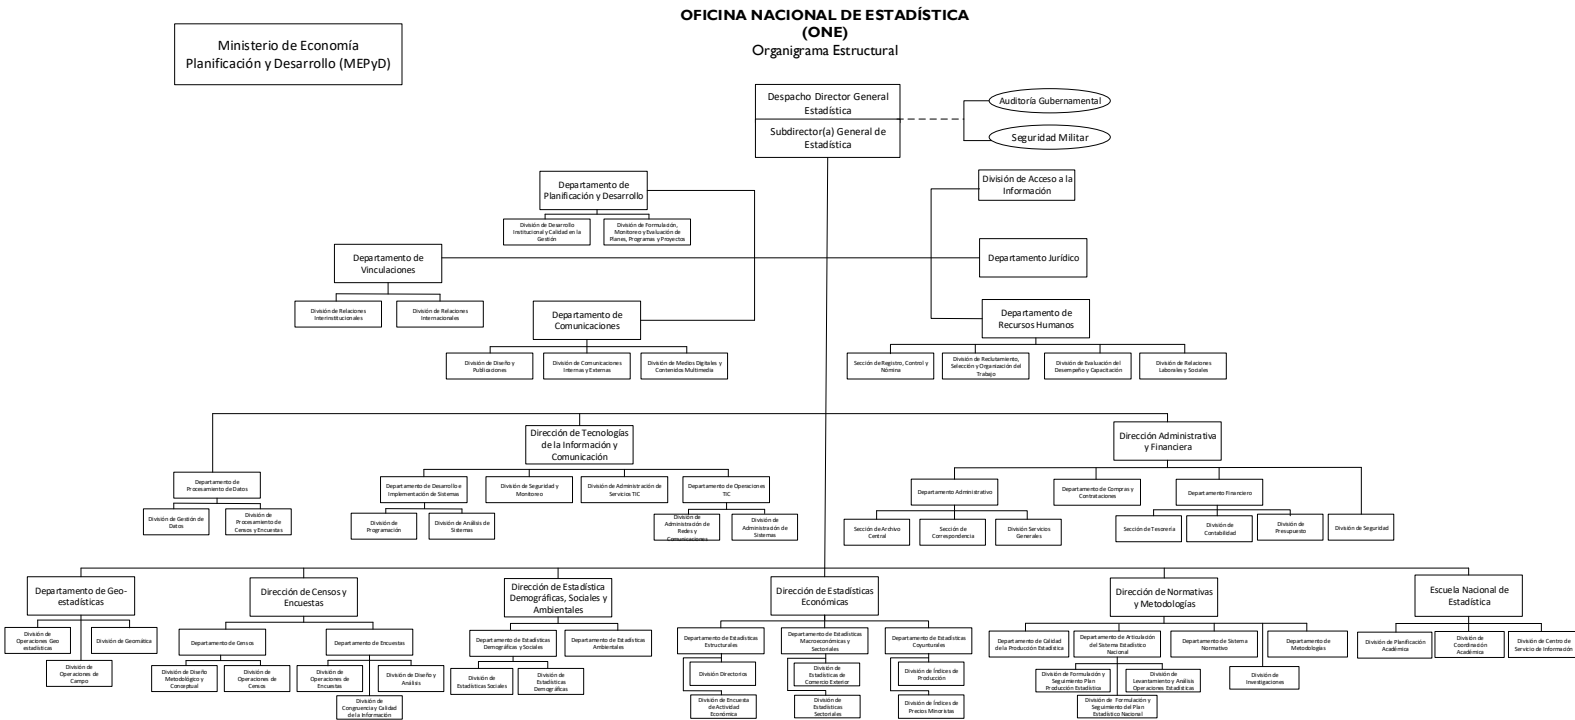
OFICINA NACIONAL DE ESTADÍSTICA
(ONE)
Organigrama Estructural

Ministerio de Economía Planificación y Desarrollo (MEPyD)

Despacho Director General Estadística
Subdirector(a) General de Estadística

Auditoría Gubernamental
Seguridad Militar

Departamento de Planificación y Desarrollo
División de Desarrollo Institucional y Calidad en la Gestión
División de Formulación, Monitoreo y Evaluación de Planes, Programas y Proyectos

División de Acceso a la Información

Departamento de Vinculaciones
División de Relaciones Interinstitucionales
División de Relaciones Internacionales

Departamento Jurídico

Departamento de Comunicaciones
División de Diseño y Publicaciones
División de Comunicaciones Internas y Externas
División de Medios Digitales y Contenidos Multimedia

Departamento de Recursos Humanos
Sección de Registro, Control y Nómina
División de Reclutamiento, Selección y Organización del Trabajo
División de Evaluación del Desempeño y Capacitación
División de Relaciones Laborales y Sociales

Dirección de Tecnologías de la Información y Comunicación
Departamento de Procesamiento de Datos
División de Gestión de Datos
División de Procesamiento de Censos y Encuestas
Departamento de Desarrollo e Implementación de Sistemas
División de Programación
División de Análisis de Sistemas
División de Seguridad y Monitoreo
División de Administración de Servicios TIC
Departamento de Operaciones TIC
División de Administración de Redes y Comunicaciones
División de Administración de Sistemas

Dirección Administrativa y Financiera
Departamento Administrativo
Sección de Archivo Central
Sección de Correspondencia
División Servicios Generales
Departamento de Compras y Contrataciones
Departamento Financiero
Sección de Tesorería
División de Contabilidad
División de Presupuesto
División de Seguridad

Departamento de Geo-estadísticas
División de Operaciones Geo estadísticas
División de Geomática
División de Operaciones de Campo

Dirección de Censos y Encuestas
Departamento de Censos
División de Diseño Metodológico y Conceptual
División de Operaciones de Censos
Departamento de Encuestas
División de Operaciones de Encuestas
División de Diseño y Análisis
División de Congruencia y Calidad de la Información

Dirección de Estadística Demográficas, Sociales y Ambientales
Departamento de Estadísticas Demográficas y Sociales
División de Estadísticas Sociales
División de Estadísticas Demográficas
Departamento de Estadísticas Ambientales

Dirección de Estadísticas Económicas
Departamento de Estadísticas Estructurales
División Directorios
División de Encuesta de Actividad Económica
Departamento de Estadísticas Macroeconómicas y Sectoriales
División de Estadísticas de Comercio Exterior
División de Estadísticas Sectoriales
Departamento de Estadísticas Coyunturales
División de Índices de Producción
División de Índices de Precios Minoristas

Dirección de Normativas y Metodologías
Departamento de Calidad de la Producción Estadística
Departamento de Articulación del Sistema Estadístico Nacional
División de Formulación y Seguimiento Plan Producción Estadística
División de Levantamiento y Análisis Operaciones Estadísticas
División de Formulación y Seguimiento del Plan Estadístico Nacional
Departamento de Sistema Normativo
Departamento de Metodologías
División de Investigaciones

Escuela Nacional de Estadística
División de Planificación Académica
División de Coordinación Académica
División de Centro de Servicio de Información